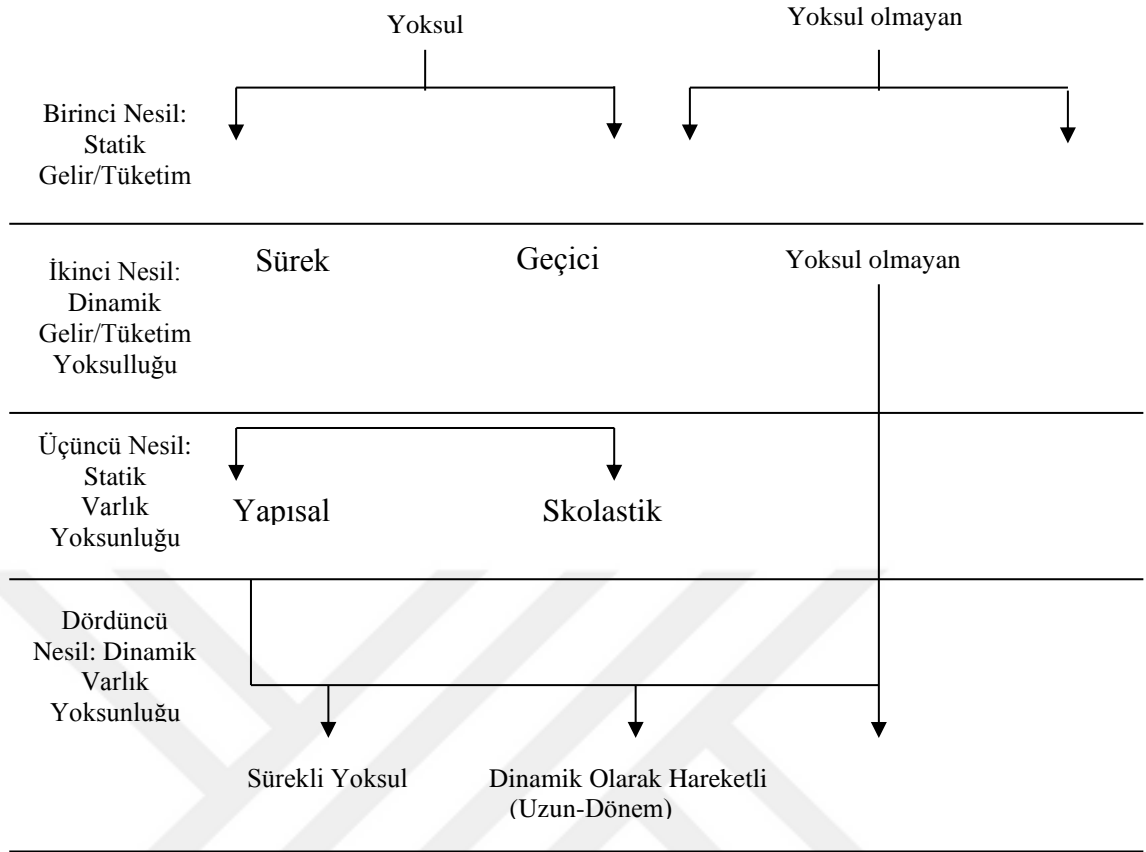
Yoksul

Yoksul olmayan

Birinci Nesil: Statik Gelir/Tüketim

İkinci Nesil: Dinamik Gelir/Tüketim Yoksulluğu

Sürek

Geçici

Yoksul olmayan

Üçüncü Nesil: Statik Varlık Yoksunluğu

Yapısal

Skolastik

Dördüncü Nesil: Dinamik Varlık Yoksunluğu

Sürekli Yoksul

Dinamik Olarak Hareketli (Uzun-Dönem)